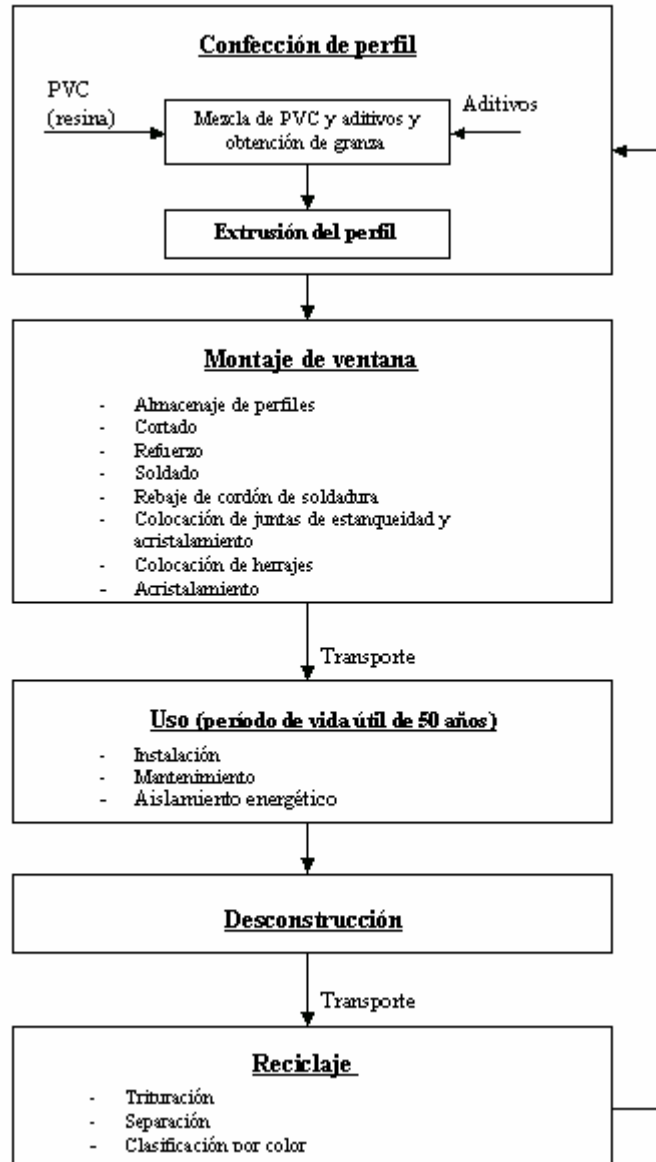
Confección de perfil

PVC (resina)

Mezcla de PVC y aditivos y obtención de granza

Aditivos

Extrusión del perfil

Montaje de ventana

- Almacenaje de perfiles
- Cortado
- Refuerzo
- Soldado
- Rebaje de cordón de soldadura
- Colocación de juntas de estanqueidad y acristalamiento
- Colocación de herrajes
- Acristalamiento

Transporte

Uso (período de vida útil de 50 años)

- Instalación
- Mantenimiento
- Aislamiento energético

Desconstrucción

Transporte

Reciclaje

- Trituración
- Separación
- Clasificación por color